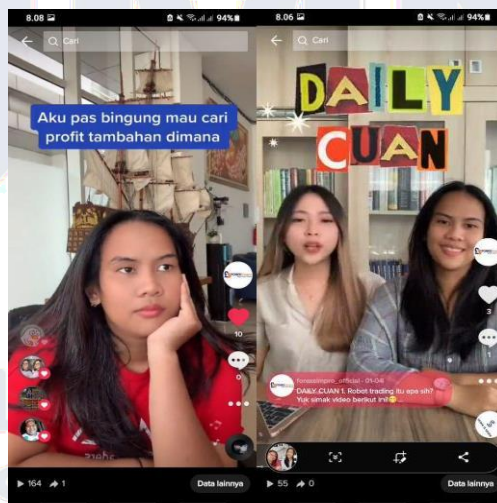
8.08

94%

Cari

Aku pas bingung mau cari profit tambahan dimana

10

0

164 1

Data lainnya

8.06

94%

Cari

DAILY CUAN

3

0

finansialpintu_official · 01-04

DAILY CUAN 1. Robot trading itu apa sih? Yuk simak video berikut ini!

55 0

Data lainnya